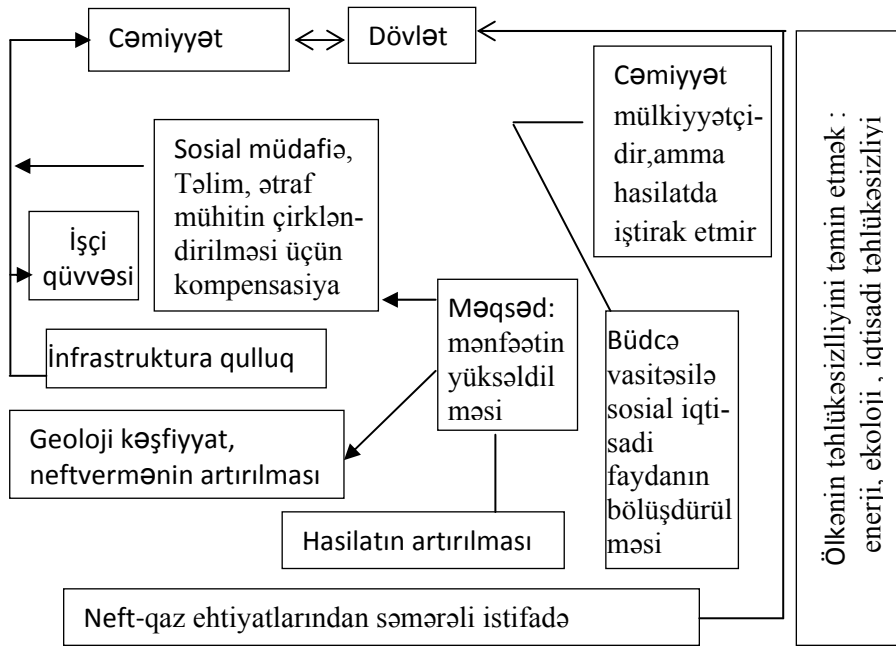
Cəmiyyət

Dövlət

Cəmiyyət mülkiyyətçidir,amma hasilatda iştirak etmir

Sosial müdafiə, Təlim, ətraf mühitin çirkləndirilməsi üçün kompensasiya

İşçi qüvvəsi

Məqsəd: mənfəətin yüksəldilməsi

İnfrastruktura qulluq

Büdcə vasitəsilə sosial iqtisadi faydanın bölüşdürülməsi

Geoloji kəşfiyyat, neftvermənin artırılması

Hasilatın artırılması

Neft-qaz ehtiyatlarından səmərəli istifadə

Ölkənin təhlükəsizliyini təmin etmək : enerji, ekoloji , iqtisadi təhlükəsizliyi